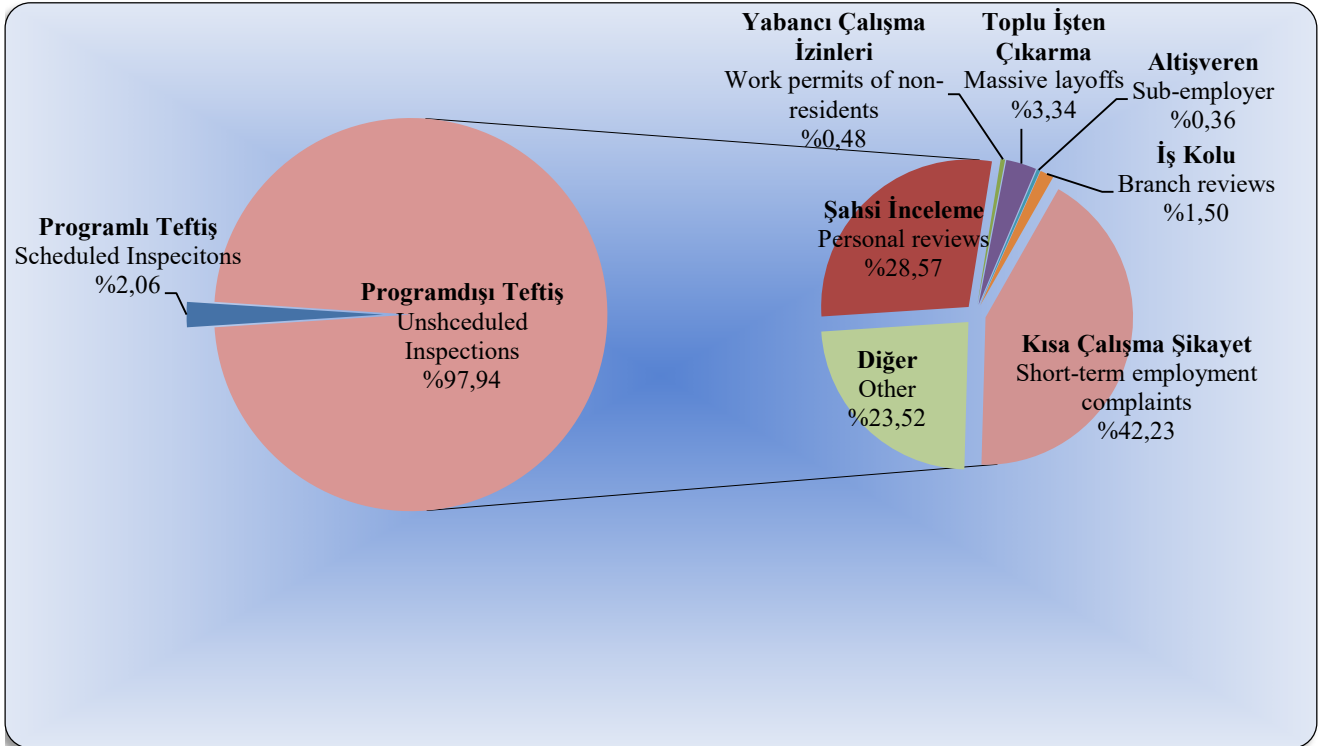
Programlı Teftiş
Scheduled Inspecitons
%2,06

Programdışı Teftiş
Unshceduled Inspections
%97,94

Yabancı Çalışma İzinleri
Work permits of non-residents
%0,48

Toplu İşten Çıkarma
Massive layoffs
%3,34

Altişveren
Sub-employer
%0,36

İş Kolu
Branch reviews
%1,50

Şahsi İnceleme
Personal reviews
%28,57

Diğer
Other
%23,52

Kısa Çalışma Şikayet
Short-term employment complaints
%42,23